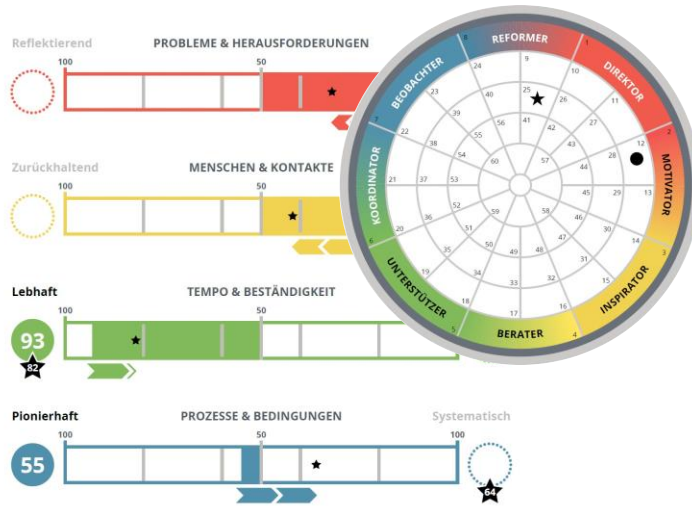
Reflektierend

PROBLEME & HERAUSFORDERUNGEN

100

50

Zurückhaltend

MENSCHEN & KONTAKTE

100

50

Lebhaft

TEMPO & BESTÄNDIGKEIT

93

82

100

50

Pionierhaft

PROZESSE & BEDINGUNGEN

Systematisch

55

100

50

100

64

REFORMER

DIREKTOR

MOTIVATOR

INSPIRATOR

BERATER

UNTERSTÜTZER

KOORDINATOR

BEOBACHTER

8

1

2

3

4

5

6

7

9

10

11

12

13

14

15

16

17

18

19

20

21

22

23

24

25

26

27

28

29

30

31

32

33

34

35

36

37

38

39

40

41

42

43

44

45

46

47

48

49

50

51

52

53

54

55

56

57

58

59

60